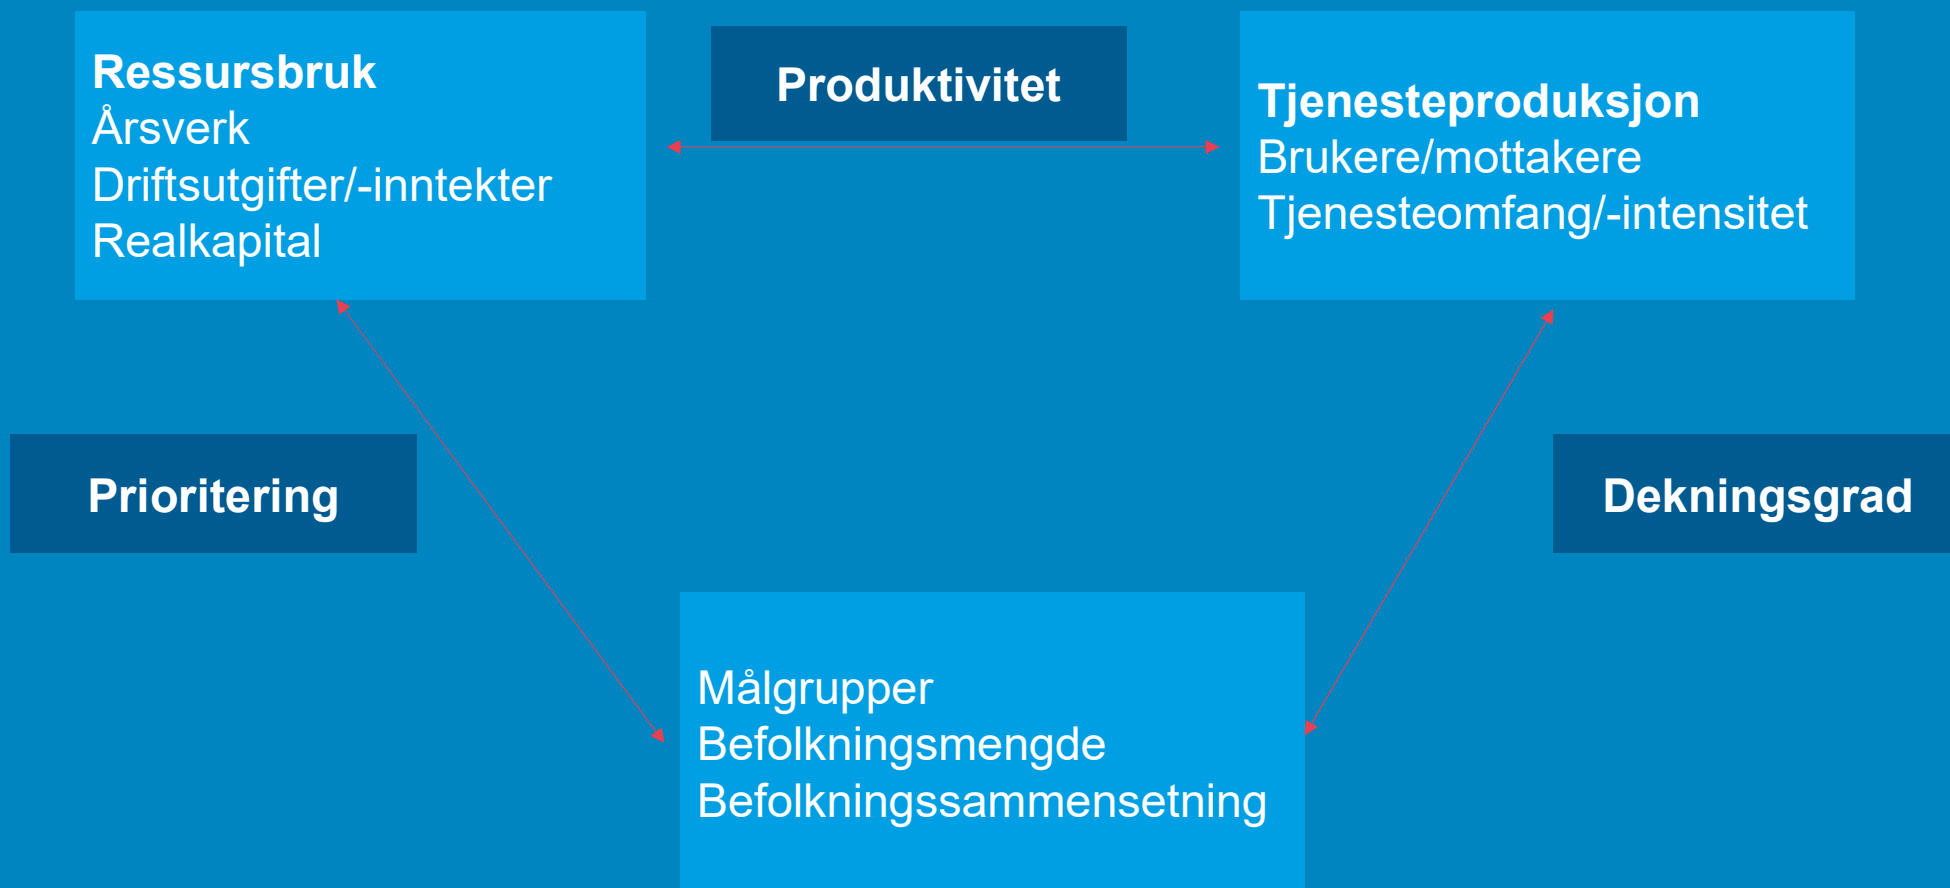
Ressursbruk
Årsverk
Driftsutgifter/-inntekter
Realkapital

Produktivitet

Tjenesteproduksjon
Brukere/mottakere
Tjenesteomfang/-intensitet

Prioritering

Dekningsgrad

Målgrupper
Befolkningsmengde
Befolkningssammensetning